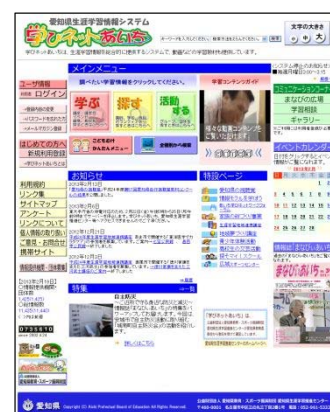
愛知県生涯学習情報システム
学びネットあいち
文字の大きさ
小 中 大
ユーザ情報
ログイン
はじめての方へ
新規利用登録
利用規約
リンク集
サイトマップ
アンケート
リンクについて
個人情報の取り扱い
ご意見・お問合せ
携帯サイト
メインメニュー
調べたい学習情報をクリックしてください。
学ぶ
探す
活動する
特集コンテンツガイド
お知らせ
特設ページ
特集
まなびの広場
学習相談
ギャラリー
イベントカレンダー
0735610
愛知県
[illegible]